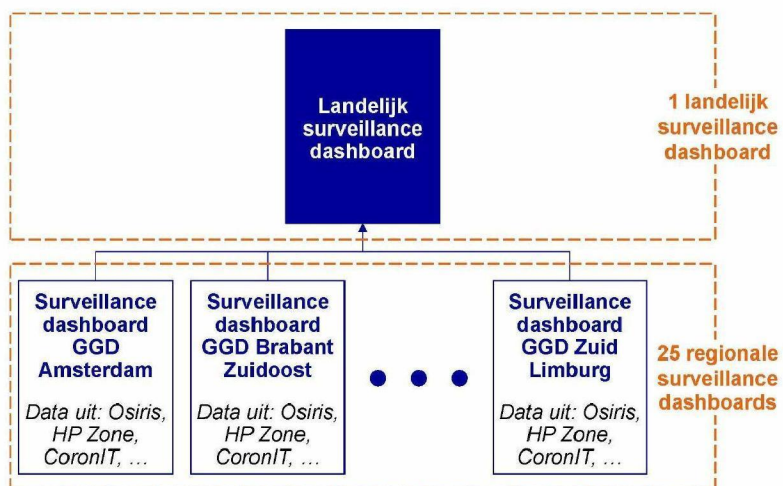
Landelijk surveillance dashboard

1 landelijk surveillance dashboard

Surveillance dashboard GGD Amsterdam

Data uit: Osiris, HP Zone, CoronIT, …

Surveillance dashboard GGD Brabant Zuidoost

Data uit: Osiris, HP Zone, CoronIT, …

Surveillance dashboard GGD Zuid Limburg

Data uit: Osiris, HP Zone, CoronIT, …

25 regionale surveillance dashboards